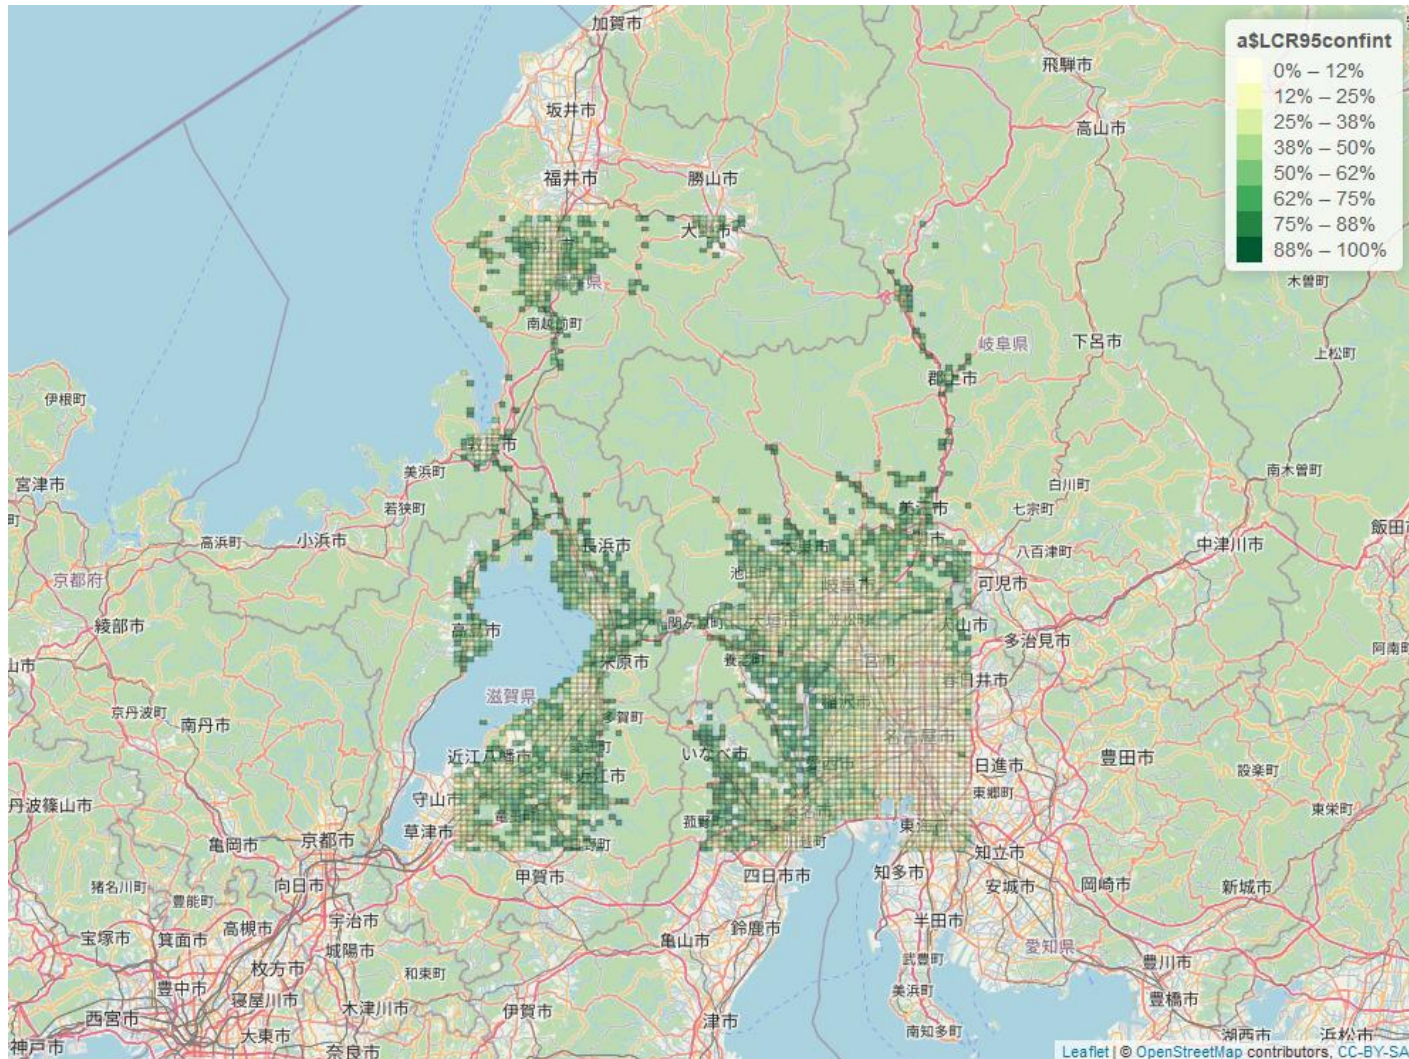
a$LCR95confint
0% – 12%
12% – 25%
25% – 38%
38% – 50%
50% – 62%
62% – 75%
75% – 88%
88% – 100%

加賀市
飛騨市
坂井市
高山市
福井市
勝山市
大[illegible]市
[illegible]県
木曽町
南越前町
岐阜県
下呂市
上松町
郡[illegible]市
伊根町
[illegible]市
美浜町
白川町
南木曽町
宮津市
若狭町
美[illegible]市
七宗町
高浜町
小浜市
長浜市
八百津町
中津川市
飯田
京都府
可児市
綾部市
高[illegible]市
関ケ原町
大山市
多治見市
阿南
米原市
養老町
春日井市
滋賀県
京丹波町
南丹市
多賀町
近江八幡市
いなべ市
日進市
豊田市
設楽町
守山市
東郷町
丹波篠山市
東栄町
草津市
菰野町
亀岡市
京都市
知立市
猪名川町
甲賀市
四日市市
知多市
安城市
岡崎市
新城市
豊能町
向日市
宝塚市
箕面市
高槻市
宇治市
半田市
城陽市
鈴鹿市
亀山市
愛知県
枚方市
和束町
武豊町
豊川市
豊中市
寝屋川市
木津川市
美浜町
豊橋市
西宮市
伊賀市
大東市
津市
南知多町
湖西市
浜松市
神戸市
奈良市
Leaflet | © OpenStreetMap contributors, CC-BY-SA